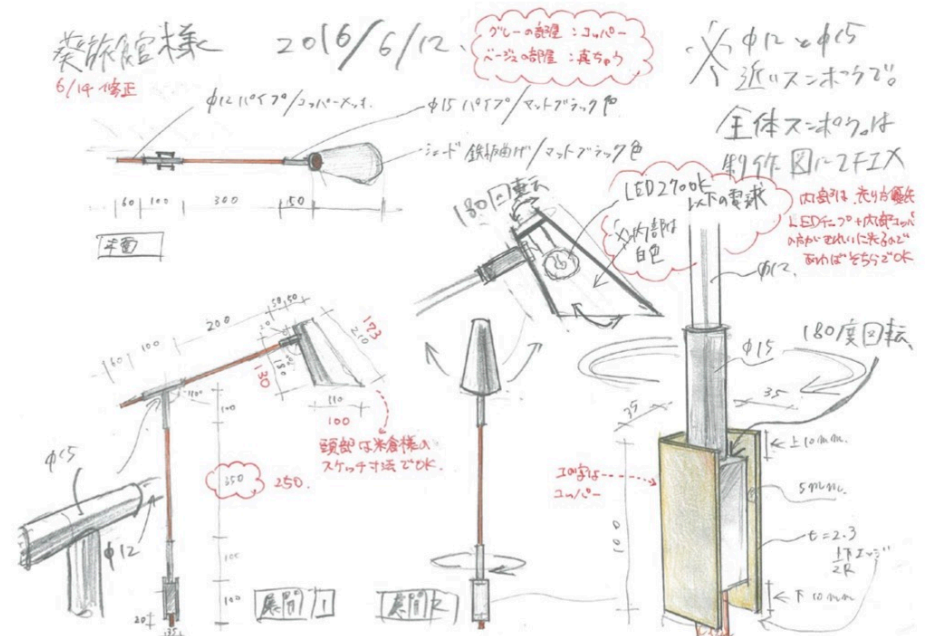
葵旅館様
6/14 修正

2016/6/12

グレーの部分：コッパー
ベージュの部分：真ちゅう

※ φ12とφ15
近いスンポウで。
全体スンポウは
制作図にてチェック

φ12パイプ/コッパーメッキ
φ15パイプ/マットブラック色
シェード 鉄板曲げ/マットブラック色

60 100 300 150

平面

180°回転
LED2700K
以下の電球
※内部は白色

内部は、売り方優先
LEDテープ+内側キャップ
の方がきれいに光るなど
あれば、そちらでOK

200
50 80
60 100
173
210
130
110
100
100
頭部は米倉様の
スケッチ寸法でOK.

350
250

φ15
φ12

展開1
展開2

φ12
φ15
180°度回転
35
35
上10mm
5mm
この部分は
コッパー
t=2.3
ピンエッジ
2R
下10mm
100
100
20
135